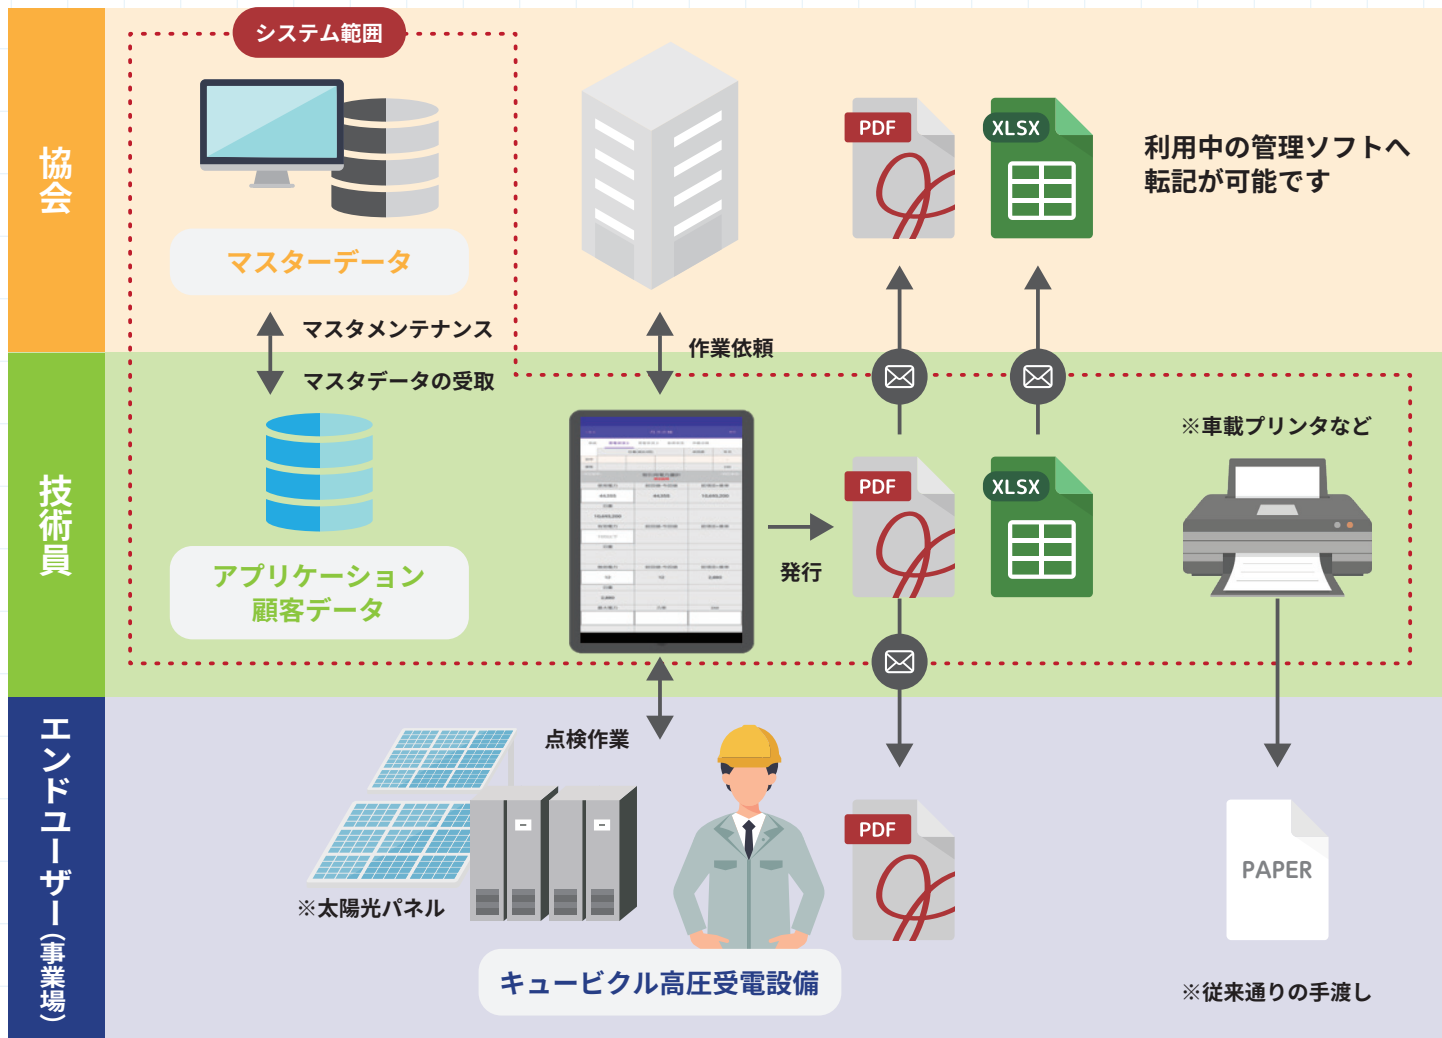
協会

システム範囲

マスターデータ

PDF

XLSX

利用中の管理ソフトへ転記が可能です

マスタメンテナンス

マスタデータの受取

作業依頼

技術員

※車載プリンタなど

アプリケーション
顧客データ

発行

PDF

XLSX

エンドユーザー(事業場)

点検作業

PDF

PAPER

※太陽光パネル

キュービクル高圧受電設備

※従来通りの手渡し